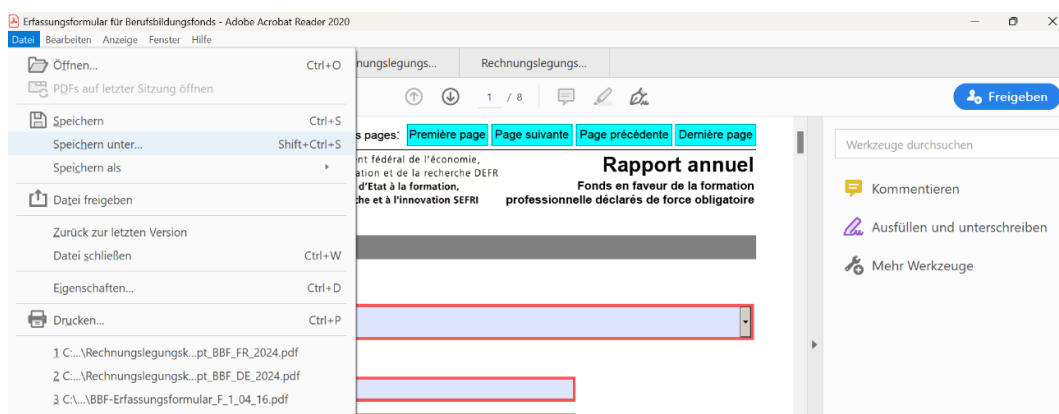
Erfassungsformular für Berufsbildungsfonds - Adobe Acrobat Reader 2020

Datei Bearbeiten Anzeige Fenster Hilfe

Öffnen... Ctrl+O
PDFs auf letzter Sitzung öffnen
Speichern Ctrl+S
Speichern unter... Shift+Ctrl+S
Speichern als
Datei freigeben
Zurück zur letzten Version
Datei schließen Ctrl+W
Eigenschaften... Ctrl+D
Drucken... Ctrl+P
1 C:...\Rechnungslegungsk...pt_BBF_FR_2024.pdf
2 C:...\Rechnungslegungsk...pt_BBF_DE_2024.pdf
3 C:\...\BBF-Erfassungsformular_F_1_04_16.pdf

nungslegungs... Rechnungslegungs...

1 / 8

Freigeben

s pages: Première page Page suivante Page précédente Dernière page

nt fédéral de l'économie, ation et de la recherche DEFR d'Etat à la formation, che et à l'innovation SEFRI

Rapport annuel
Fonds en faveur de la formation professionnelle déclarés de force obligatoire

Werkzeuge durchsuchen
Kommentieren
Ausfüllen und unterschreiben
Mehr Werkzeuge